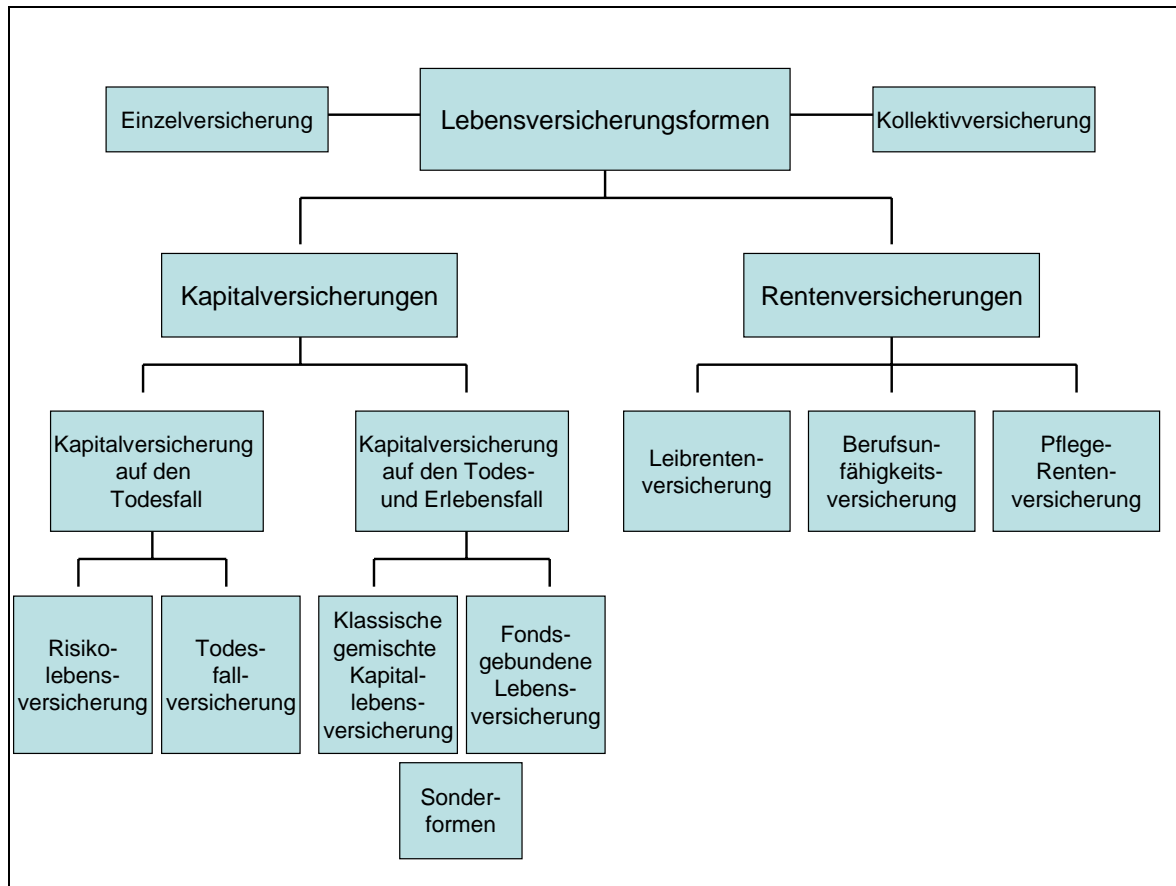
Einzelversicherung

Lebensversicherungsformen

Kollektivversicherung

Kapitalversicherungen

Rentenversicherungen

Kapitalversicherung auf den Todesfall

Kapitalversicherung auf den Todes- und Erlebensfall

Leibrentenversicherung

Berufsunfähigkeitsversicherung

Pflege-Rentenversicherung

Risikolebensversicherung

Todesfallversicherung

Klassische gemischte Kapitallebensversicherung

Fondsgebundene Lebensversicherung

Sonderformen